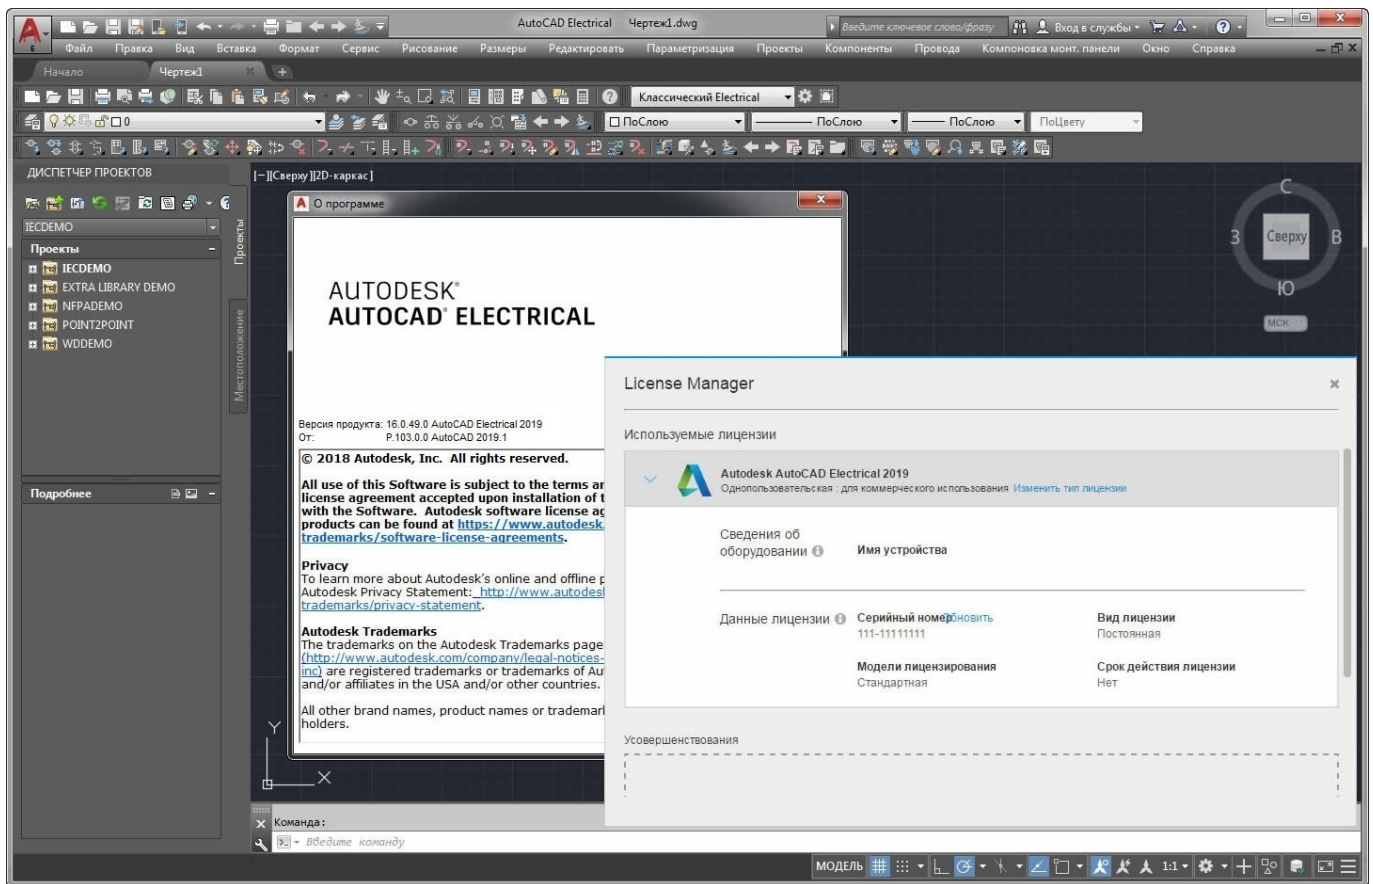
AutoCAD Electrical Чертеж1.dwg
Введите ключевое слово/фразу
Вход в службы
Файл Правка Вид Вставка Формат Сервис Рисование Размеры Редактировать Параметризация Проекты Компоненты Провода Компоновка монт. панели Окно Справка
Начало Чертеж1
Классический Electrical
ПоСлою ПоСлою ПоСлою ПоЦвету
ДИСПЕТЧЕР ПРОЕКТОВ
IECDEMO
Проекты
IECDEMO
EXTRA LIBRARY DEMO
NFPADEMO
POINT2POINT
WDDEMO
Проекты
Местоположение
Подробнее
[−][Сверху][2D-каркас]
С
З Сверху В
Ю
МСК
О программе
AUTODESK®
AUTOCAD® ELECTRICAL
Версия продукта: 16.0.49.0 AutoCAD Electrical 2019
От: P.103.0.0 AutoCAD 2019.1
© 2018 Autodesk, Inc. All rights reserved.

All use of this Software is subject to the terms ar license agreement accepted upon installation of t with the Software. Autodesk software license ag products can be found at https://www.autodesk. trademarks/software-license-agreements.

Privacy
To learn more about Autodesk's online and offline p Autodesk Privacy Statement: http://www.autodes trademarks/privacy-statement.

Autodesk Trademarks
The trademarks on the Autodesk Trademarks page (http://www.autodesk.com/company/legal-notices- inc) are registered trademarks or trademarks of Au and/or affiliates in the USA and/or other countries.

All other brand names, product names or trademar holders.
License Manager
Используемые лицензии
Autodesk AutoCAD Electrical 2019
Однопользовательская : для коммерческого использования Изменить тип лицензии
Сведения об оборудовании
Имя устройства
Данные лицензии
Серийный номер Обновить
111-11111111
Вид лицензии
Постоянная
Модели лицензирования
Стандартная
Срок действия лицензии
Нет
Усовершенствования
Y
X
Команда:
Введите команду
МОДЕЛЬ
1:1